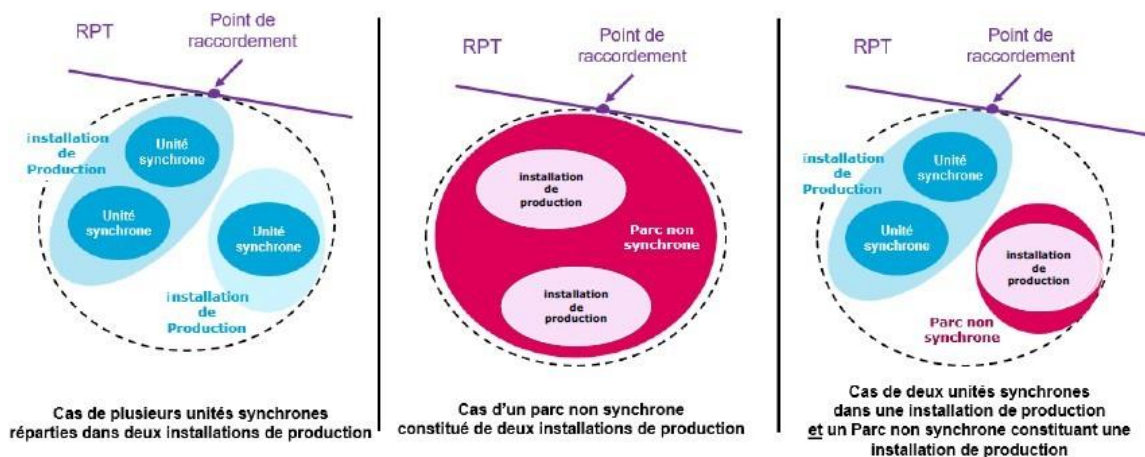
RPT

Point de raccordement

installation de Production

Unité synchrone

Unité synchrone

Unité synchrone

installation de Production

Cas de plusieurs unités synchrones réparties dans deux installations de production

RPT

Point de raccordement

installation de production

Parc non synchrone

installation de production

Cas d'un parc non synchrone constitué de deux installations de production

RPT

Point de raccordement

installation de Production

Unité synchrone

Unité synchrone

installation de production

Parc non synchrone

Cas de deux unités synchrones dans une installation de production et un Parc non synchrone constituant une installation de production